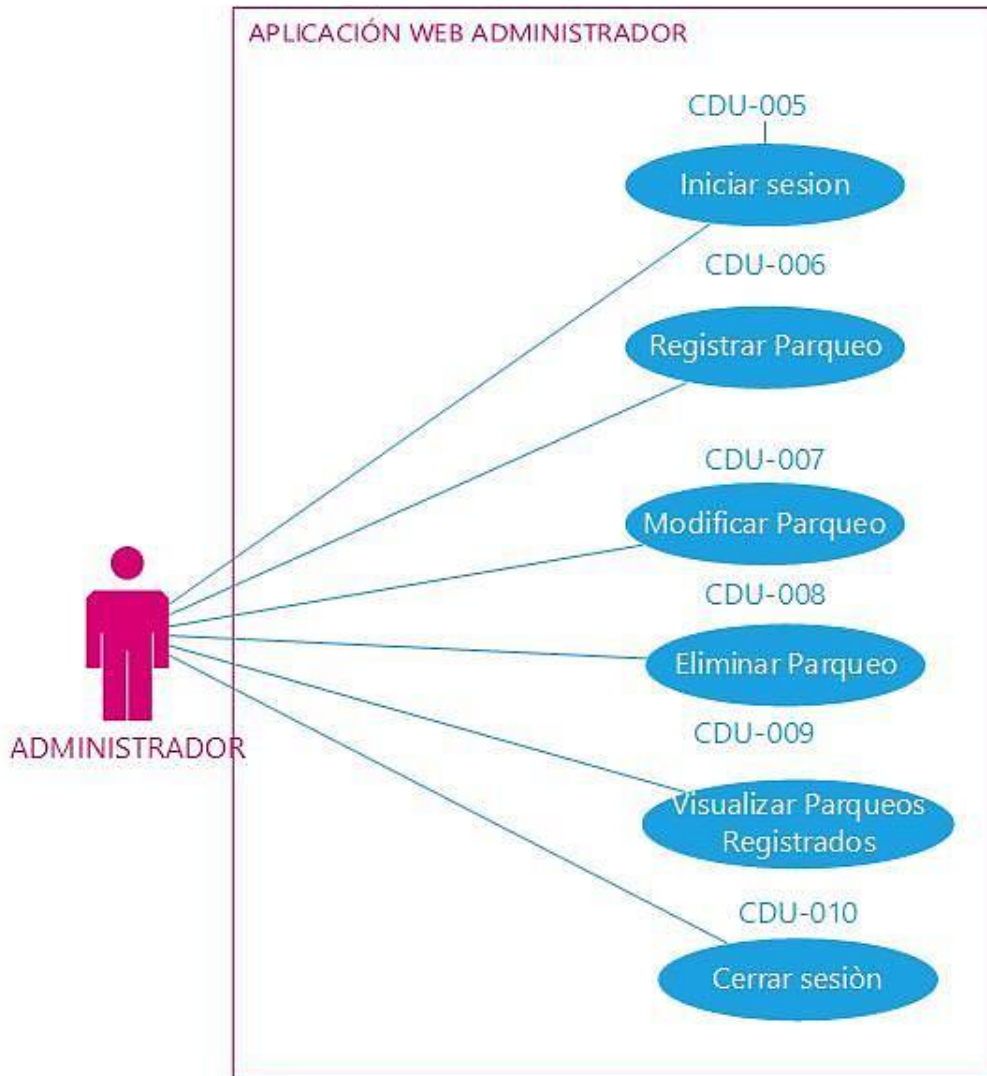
APLICACIÓN WEB ADMINISTRADOR

CDU-005
Iniciar sesion

CDU-006
Registrar Parqueo

CDU-007
Modificar Parqueo

CDU-008
Eliminar Parqueo

CDU-009
Visualizar Parqueos Registrados

CDU-010
Cerrar sesiòn

ADMINISTRADOR